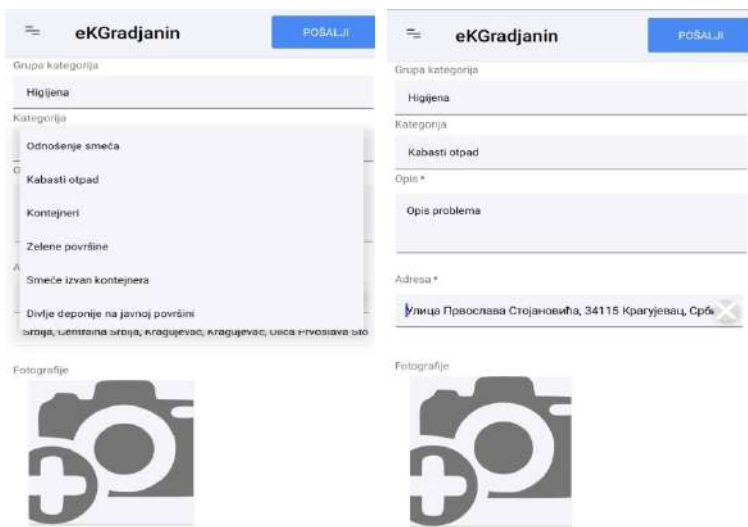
eKGradjanin

POŠALJI

Grupa kategorija

Higijena

Kategorija

Odnošenje smeća

Kabasti otpad

Kontejneri

Zelene površine

Smeće izvan kontejnera

Divlje deponije na javnoj površini

Srbija, Centralna Srbija, Kragujevac, Kragujevac, Ulica Prvoslava Sto

Fotografije

eKGradjanin

POŠALJI

Grupa kategorija

Higijena

Kategorija

Kabasti otpad

Opis *

Opis problema

Adresa *

Улица Првослава Стојановића, 34115 Крагујевац, Срб

Fotografije